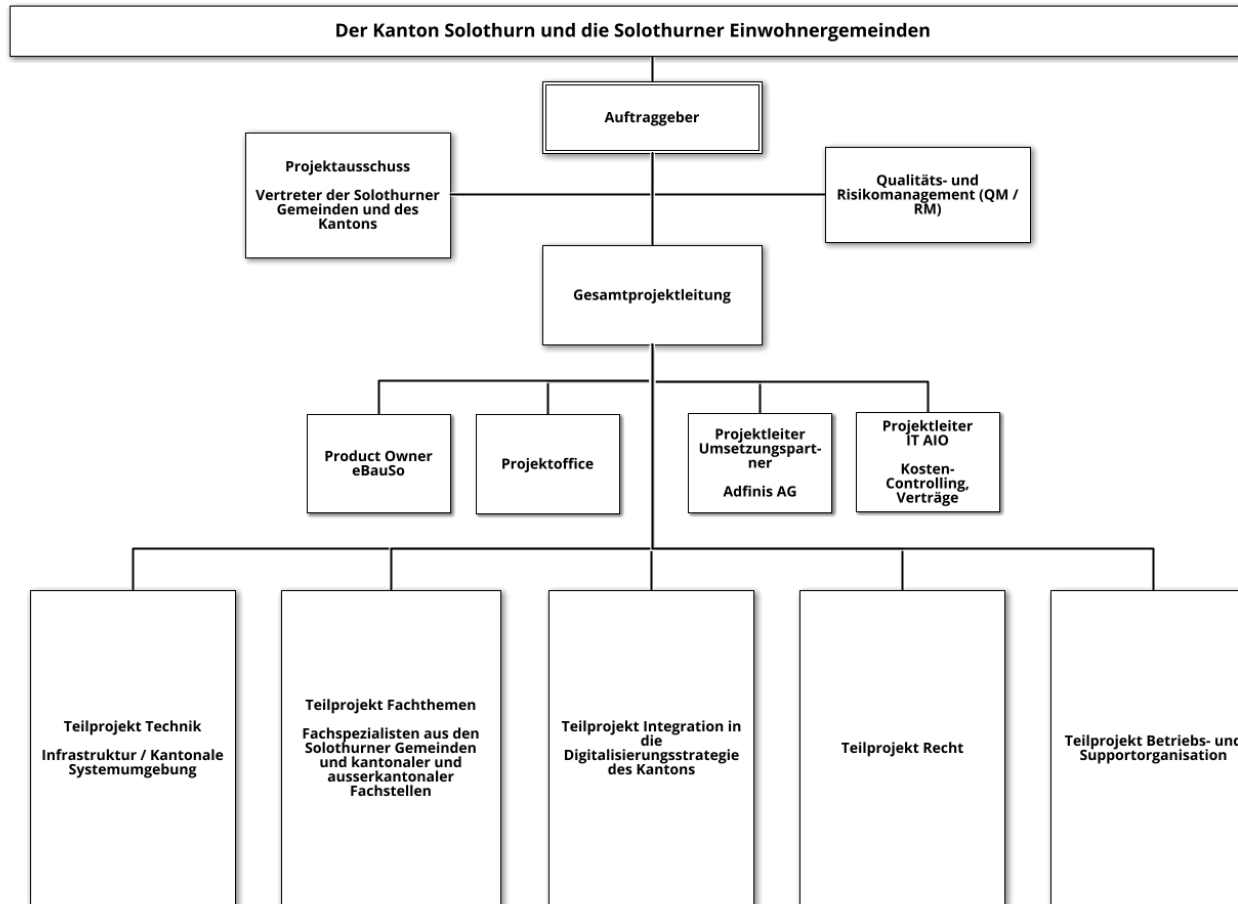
Der Kanton Solothurn und die Solothurner Einwohnergemeinden

Auftraggeber

Projektausschuss

Vertreter der Solothurner Gemeinden und des Kantons

Qualitäts- und Risikomanagement (QM / RM)

Gesamtprojektleitung

Product Owner eBauSo

Projektoffice

Projektleiter Umsetzungspartner

Adfinis AG

Projektleiter IT AIO

Kosten-Controlling, Verträge

Teilprojekt Technik

Infrastruktur / Kantonale Systemumgebung

Teilprojekt Fachthemen

Fachspezialisten aus den Solothurner Gemeinden und kantonaler und ausserkantonaler Fachstellen

Teilprojekt Integration in die Digitalisierungsstrategie des Kantons

Teilprojekt Recht

Teilprojekt Betriebs- und Supportorganisation